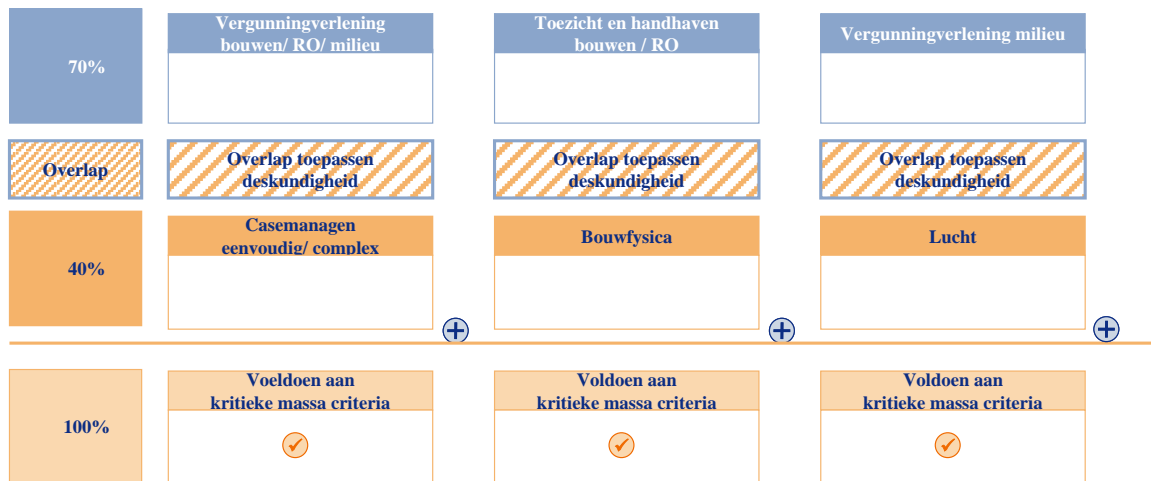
70%

Vergunningverlening bouwen/ RO/ milieu

Toezicht en handhaven bouwen / RO

Vergunningverlening milieu

Overlap

Overlap toepassen deskundigheid

Overlap toepassen deskundigheid

Overlap toepassen deskundigheid

40%

Casemanagen eenvoudig/ complex

Bouwfysica

Lucht

100%

Voeldoen aan kritieke massa criteria

Voldoen aan kritieke massa criteria

Voldoen aan kritieke massa criteria